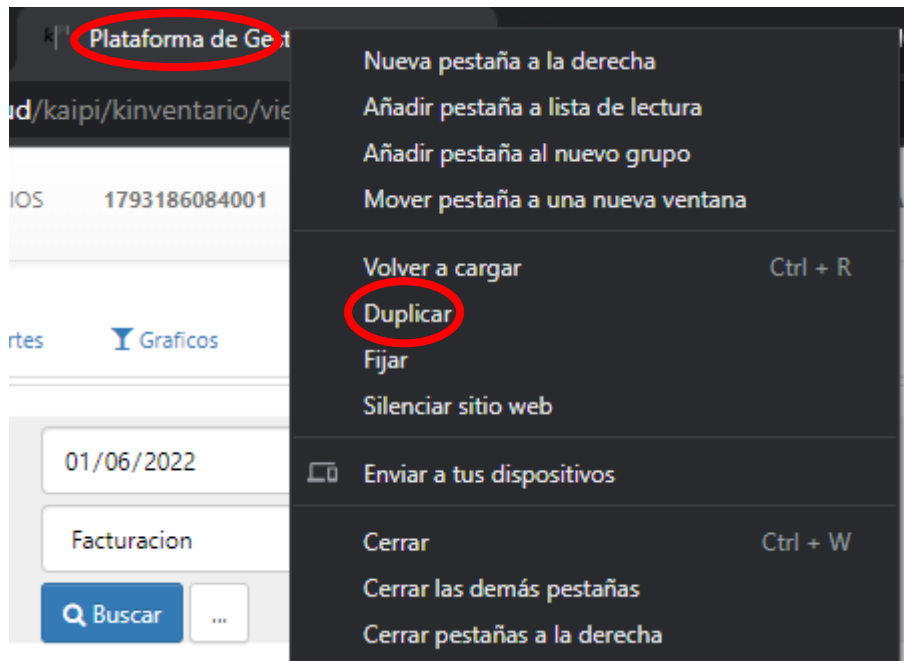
Plataforma de Ges

ud/kaipi/kinventario/vie

IOS 1793186084001

rtes Graficos

01/06/2022

Facturacion

Buscar ...

Nueva pestaña a la derecha
Añadir pestaña a lista de lectura
Añadir pestaña al nuevo grupo
Mover pestaña a una nueva ventana

Volver a cargar Ctrl + R
Duplicar
Fijar
Silenciar sitio web

Enviar a tus dispositivos

Cerrar Ctrl + W
Cerrar las demás pestañas
Cerrar pestañas a la derecha